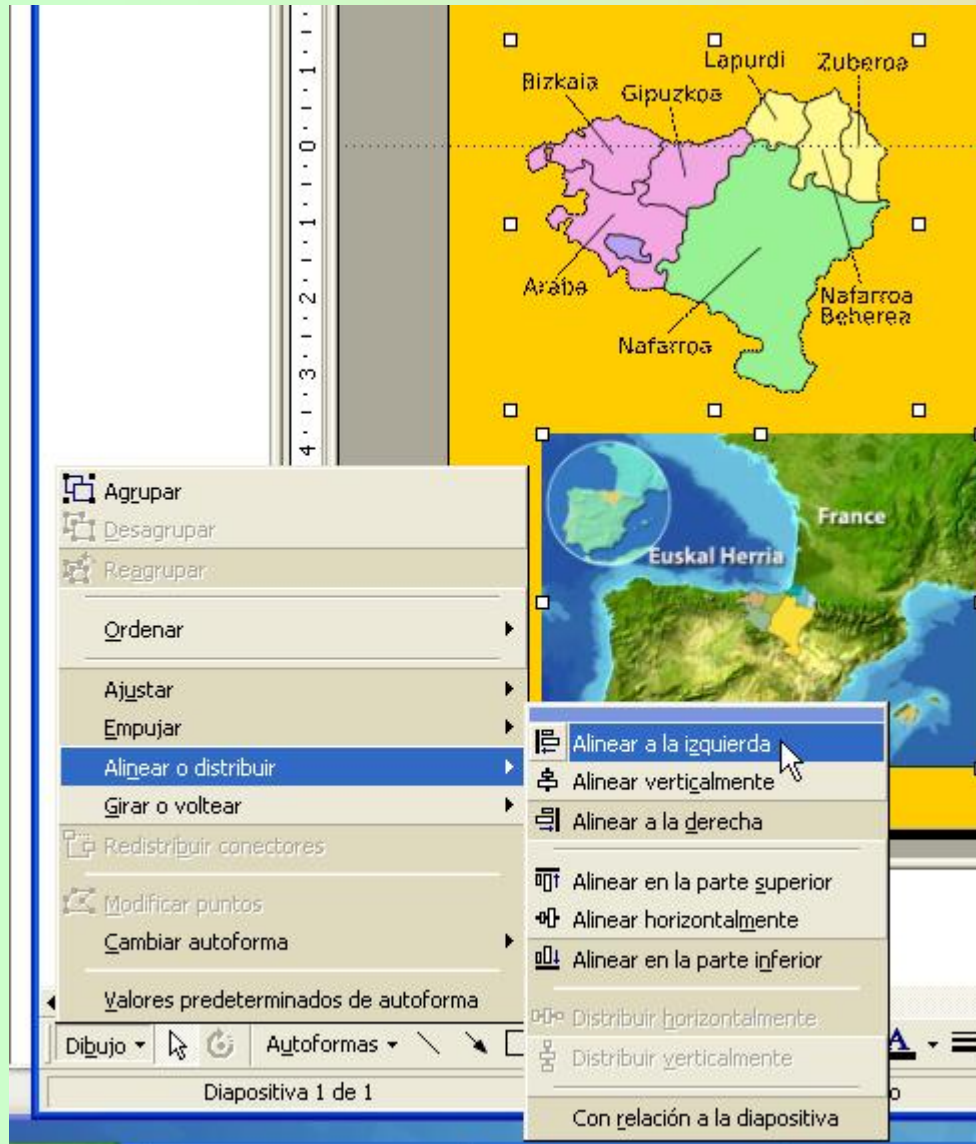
1 · · · 0 · · · 1 · · · 2 · · · 3 · · · 4

Lapurdi
Zuberoa
Bizkaia
Gipuzkoa
Araba
Nafarroa
Nafarroa Beherea

France
Euskal Herria

Agrupar
Desagrupar
Reagrupar
Ordenar
Ajustar
Empujar
Alinear o distribuir
Girar o voltear
Redistribuir conectores
Modificar puntos
Cambiar autoforma
Valores predeterminados de autoforma

Alinear a la izquierda
Alinear verticalmente
Alinear a la derecha
Alinear en la parte superior
Alinear horizontalmente
Alinear en la parte inferior
Distribuir horizontalmente
Distribuir verticalmente
Con relación a la diapositiva

Dibujo
Autoformas
Diapositiva 1 de 1